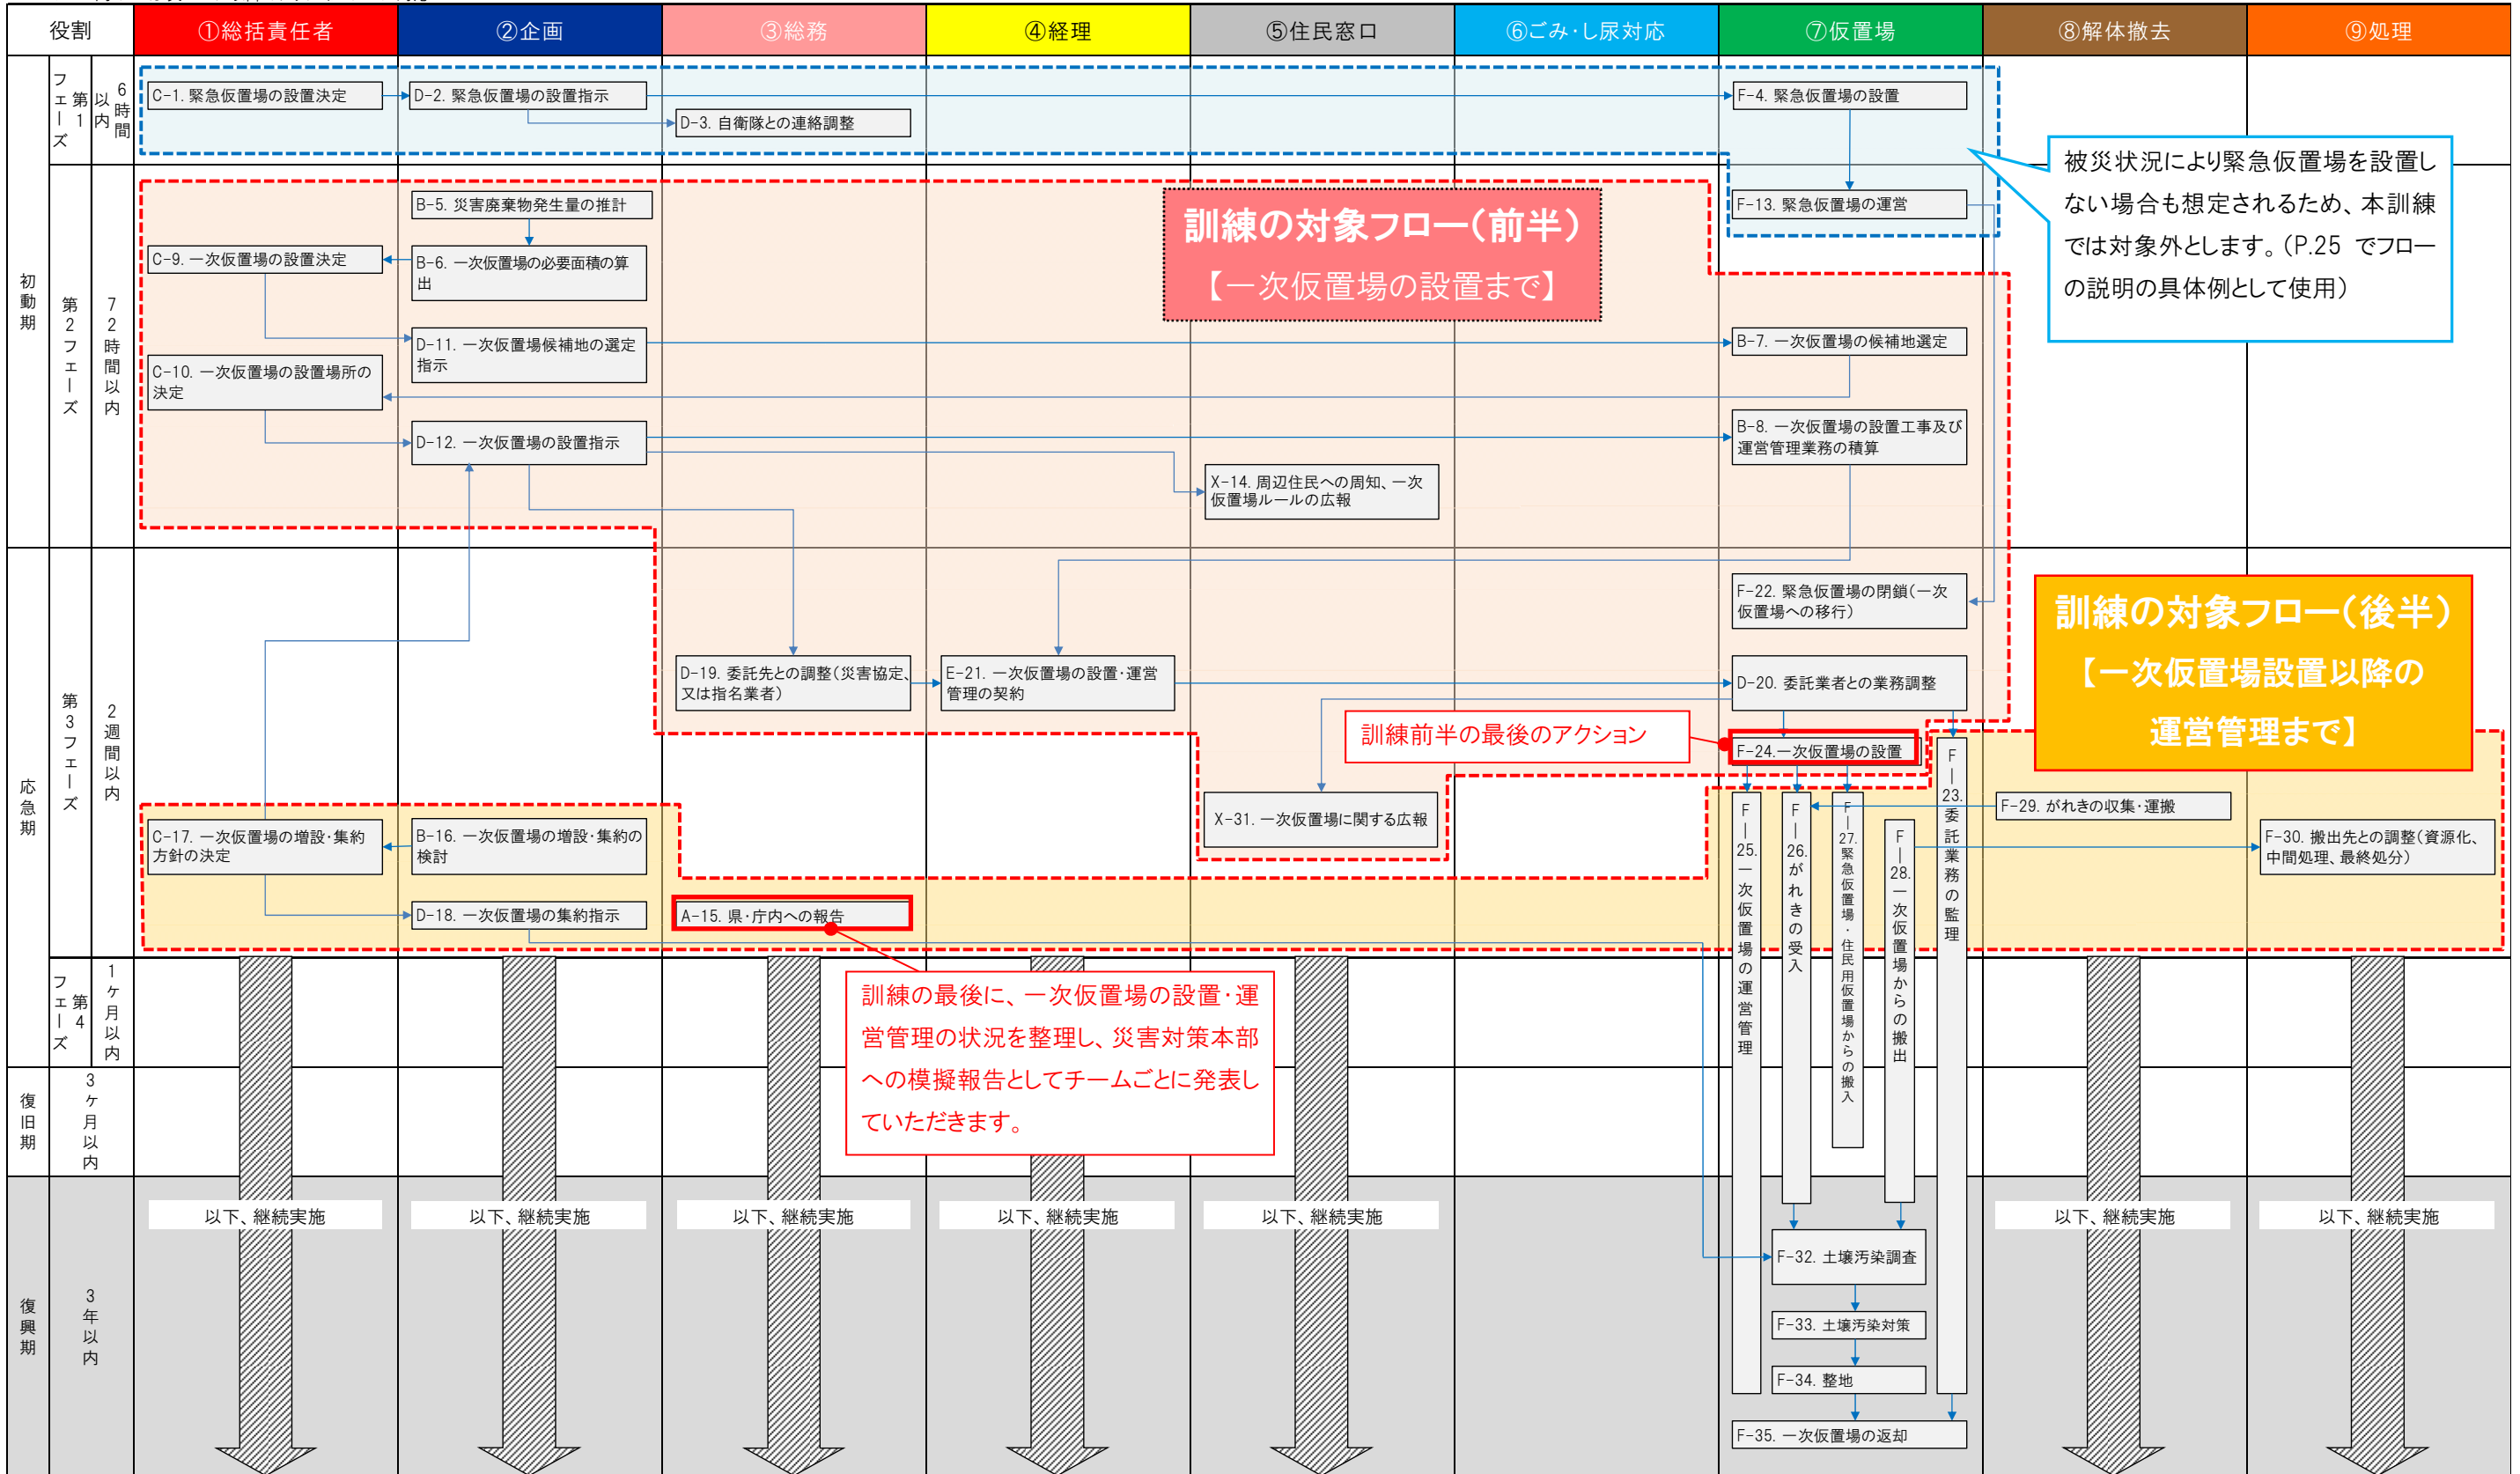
| 役割 | ①総括責任者 | ②企画 | ③総務 | ④経理 | ⑤住民窓口 | ⑥ごみ・し尿対応 | ⑦仮置場 | ⑧解体撤去 | ⑨処理 |
|---|---|---|---|---|---|---|---|---|---|

初動期

第1フェーズ 6時間以内

C-1. 緊急仮置場の設置決定
D-2. 緊急仮置場の設置指示
D-3. 自衛隊との連絡調整
F-4. 緊急仮置場の設置

被災状況により緊急仮置場を設置しない場合も想定されるため、本訓練では対象外とします。（P.25 でフローの説明の具体例として使用）

第2フェーズ 72時間以内

B-5. 災害廃棄物発生量の推計
C-9. 一次仮置場の設置決定
B-6. 一次仮置場の必要面積の算出
F-13. 緊急仮置場の運営

訓練の対象フロー（前半）
【一次仮置場の設置まで】

D-11. 一次仮置場候補地の選定指示
B-7. 一次仮置場の候補地選定
C-10. 一次仮置場の設置場所の決定
B-8. 一次仮置場の設置工事及び運営管理業務の積算
D-12. 一次仮置場の設置指示
X-14. 周辺住民への周知、一次仮置場ルールの広報

応急期

第3フェーズ 2週間以内

F-22. 緊急仮置場の閉鎖（一次仮置場への移行）

訓練の対象フロー（後半）
【一次仮置場設置以降の運営管理まで】

D-19. 委託先との調整（災害協定、又は指名業者）
E-21. 一次仮置場の設置・運営管理の契約
D-20. 委託業者との業務調整
訓練前半の最後のアクション
F-24.一次仮置場の設置
F-23.委託業務の監理
X-31. 一次仮置場に関する広報
F-29. がれきの収集・運搬
C-17. 一次仮置場の増設・集約方針の決定
B-16. 一次仮置場の増設・集約の検討
F-25.一次仮置場の運営管理
F-26.がれきの受入
F-27.緊急仮置場・住民用仮置場からの搬入
F-28.一次仮置場からの搬出
F-30. 搬出先との調整（資源化、中間処理、最終処分）
D-18. 一次仮置場の集約指示
A-15. 県・庁内への報告

第4フェーズ 1ヶ月以内

訓練の最後に、一次仮置場の設置・運営管理の状況を整理し、災害対策本部への模擬報告としてチームごとに発表していただきます。

復旧期 3ヶ月以内

復興期 3年以内

以下、継続実施
以下、継続実施
以下、継続実施
以下、継続実施
以下、継続実施
以下、継続実施
以下、継続実施

F-32. 土壌汚染調査
F-33. 土壌汚染対策
F-34. 整地
F-35. 一次仮置場の返却